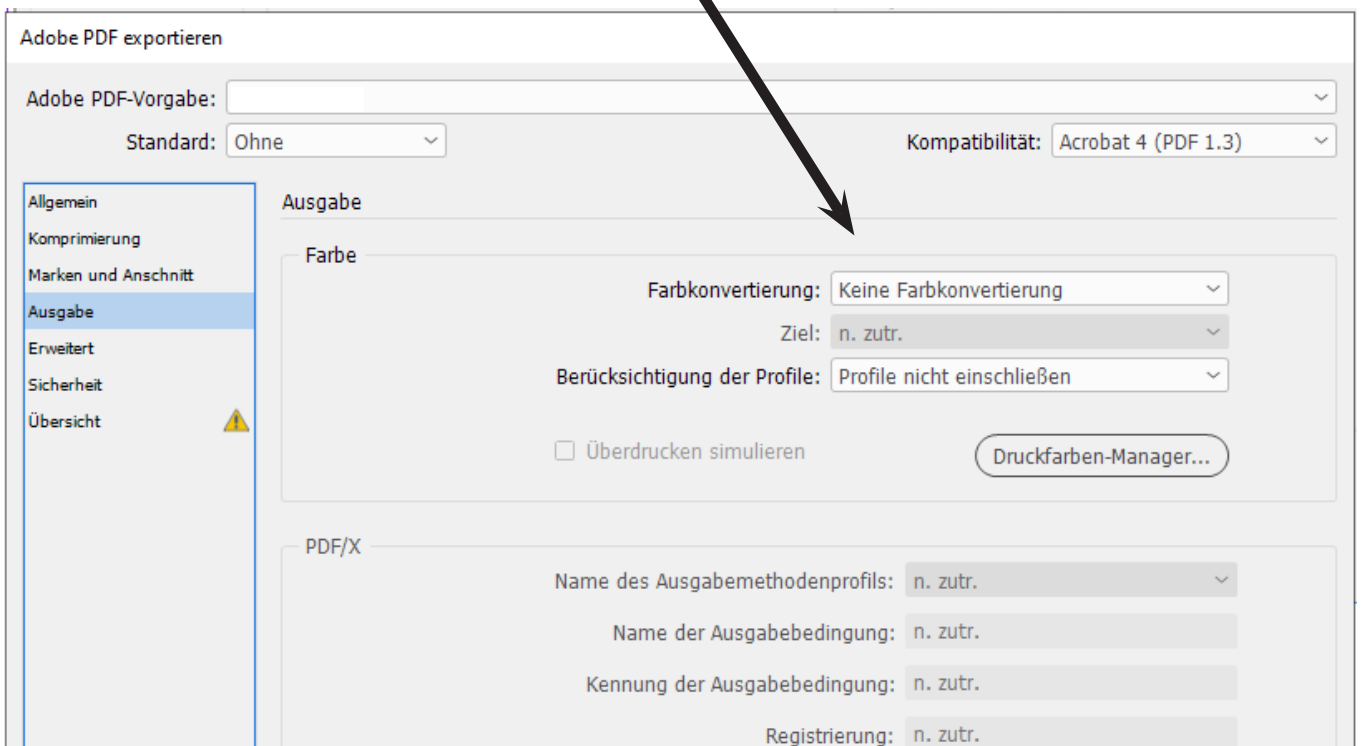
Adobe PDF exportieren

Adobe PDF-Vorgabe:

Standard: Ohne

Kompatibilität: Acrobat 4 (PDF 1.3)

Allgemein
Komprimierung
Marken und Anschnitt
Ausgabe
Erweitert
Sicherheit
Übersicht

Ausgabe

Farbe

Farbkonvertierung: Keine Farbkonvertierung

Ziel: n. zutr.

Berücksichtigung der Profile: Profile nicht einschließen

Überdrucken simulieren

Druckfarben-Manager...

PDF/X

Name des Ausgabemethodenprofils: n. zutr.

Name der Ausgabebedingung: n. zutr.

Kennung der Ausgabebedingung: n. zutr.

Registrierung: n. zutr.